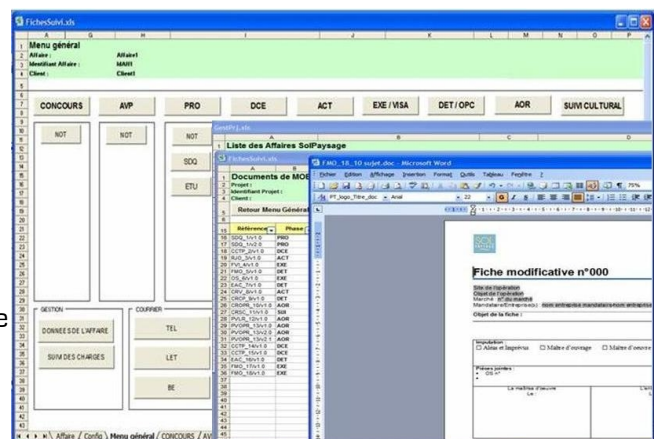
FichesSuivi.xls

Menu général
Affaire : Affaire1
Identifiant Affaire : MAH1
Client : Client1

CONCOURS
AVP
PRO
DCE
ACT
EXE / VISA
DET / OPC
AOR
SUIVI CULTURAL

NOT
NOT
NOT
SDQ
ETU

GESTION
DONNEES DE L'AFFAIRE
SUIVI DES CHARGES

COURRIER
TEL
LET
BE

Affaire / Config \ Menu général / CONCOURS / AV

GestPr.xls
Liste des Affaires SolPaysage

FichesSuivi.xls
Documents de MOE
Projet :
Identifiant Projet :
Client :
Retour Menu Général

| Référence | Phase |
|---|---|
| SDQ_1/v1.0 | PRO |
| SDQ_1/v2.0 | PRO |
| CCTP_2/v1.0 | DCE |
| RJO_3/v1.0 | ACT |
| PVL_4/v1.0 | EXE |
| FMO_5/v1.0 | DET |
| OS_6/v1.0 | EXE |
| EAC_7/v1.0 | DET |
| DRV_8/v1.0 | EXE |
| CRCP_9/v1.0 | DET |
| CRDPR_10/v1.0 | AOR |
| CRSC_11/v1.0 | SIX |
| PVLR_12/v1.0 | AOR |
| PVOPR_13/v1.0 | AOR |
| PVOPR_13/v2.0 | AOR |
| PVOPR_13/v2.1 | AOR |
| CCTP_14/v1.0 | DCE |
| CCTP_15/v1.0 | DCE |
| EAC_16/v1.0 | DET |
| FMO_17/v1.0 | EXE |
| FMO_18/v1.0 | EXE |

FMO_18_10 sujet.doc - Microsoft Word
Fichier Edition Affichage Insertion Format Outils Tableau Fenêtre ?
PT_logo_Titre_doc Arial 22 75%

Fiche modificative n°000
Site de l'opération
Objet de l'opération
Marché : n° du marché
Mandataire/Entreprise(s) : nom entreprise mandataire/nom entreprise
Objet de la fiche :

Imputation :
☐ Aléas et Imprévus ☐ Maître d'ouvrage ☐ Maître d'oeuvre

Pièces jointes :
• OS n°

Le maître d'oeuvre
Le :